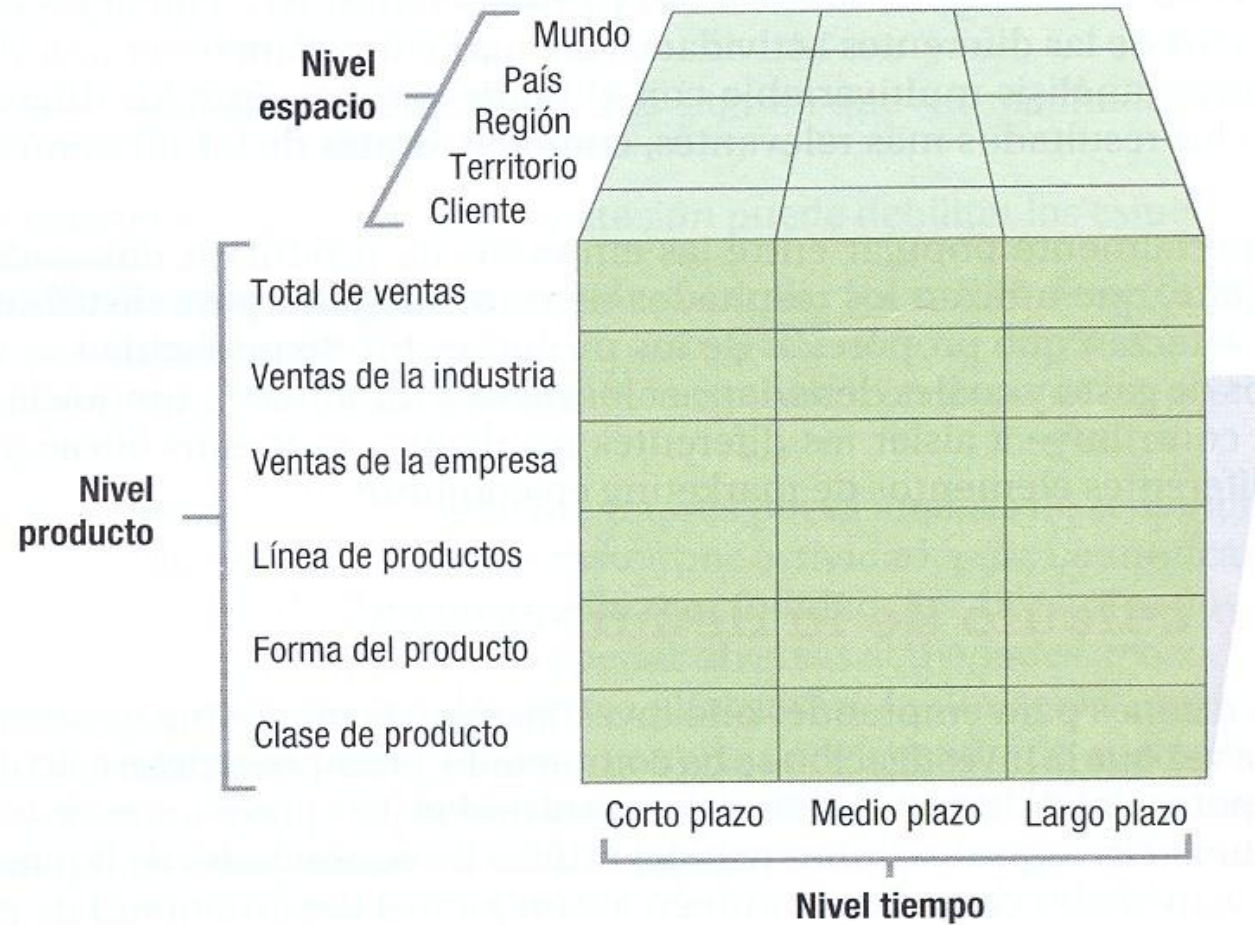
Nivel espacio

Mundo
País
Región
Territorio
Cliente

Nivel producto

Total de ventas
Ventas de la industria
Ventas de la empresa
Línea de productos
Forma del producto
Clase de producto

Corto plazo
Medio plazo
Largo plazo

Nivel tiempo